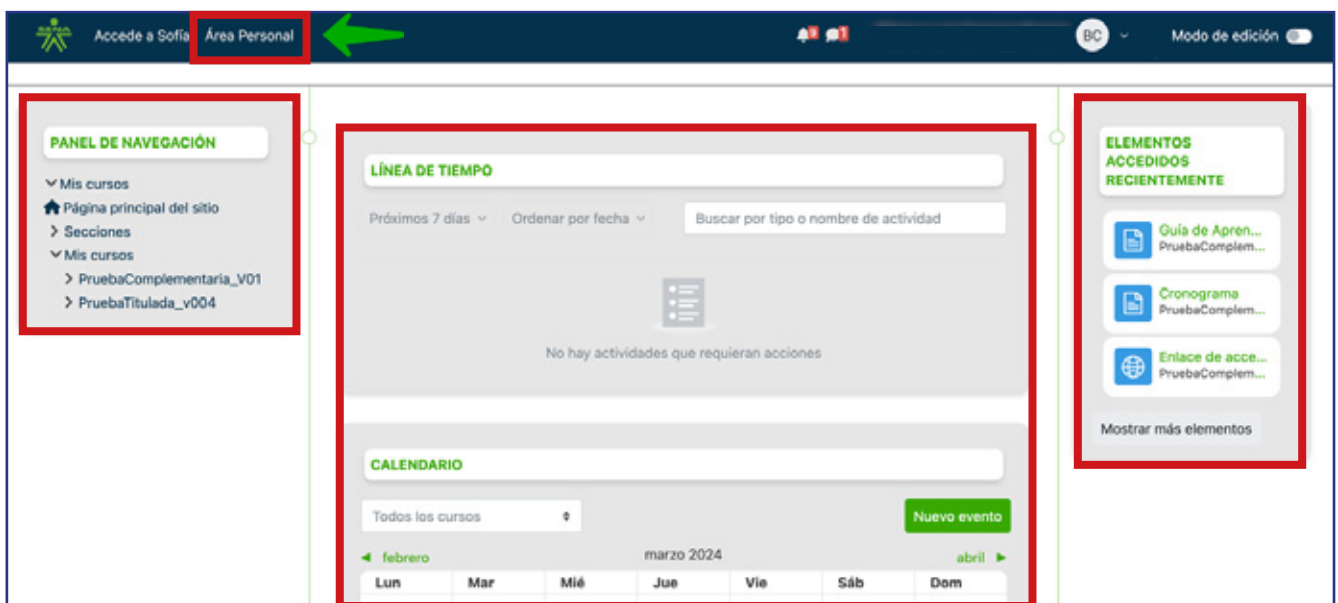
SENA Accede a Sofía Área Personal

BC Modo de edición

PANEL DE NAVEGACIÓN

Mis cursos
Página principal del sitio
Secciones
Mis cursos
PruebaComplementaria_V01
PruebaTitulada_v004

LÍNEA DE TIEMPO

Próximos 7 días
Ordenar por fecha
Buscar por tipo o nombre de actividad

No hay actividades que requieran acciones

CALENDARIO

Todos los cursos
Nuevo evento

◄ febrero
marzo 2024
abril ►

| Lun | Mar | Mié | Jue | Vie | Sáb | Dom |
|---|---|---|---|---|---|---|

ELEMENTOS ACCEDIDOS RECIENTEMENTE

Guía de Apren...
PruebaComplem...

Cronograma
PruebaComplem...

Enlace de acce...
PruebaComplem...

Mostrar más elementos